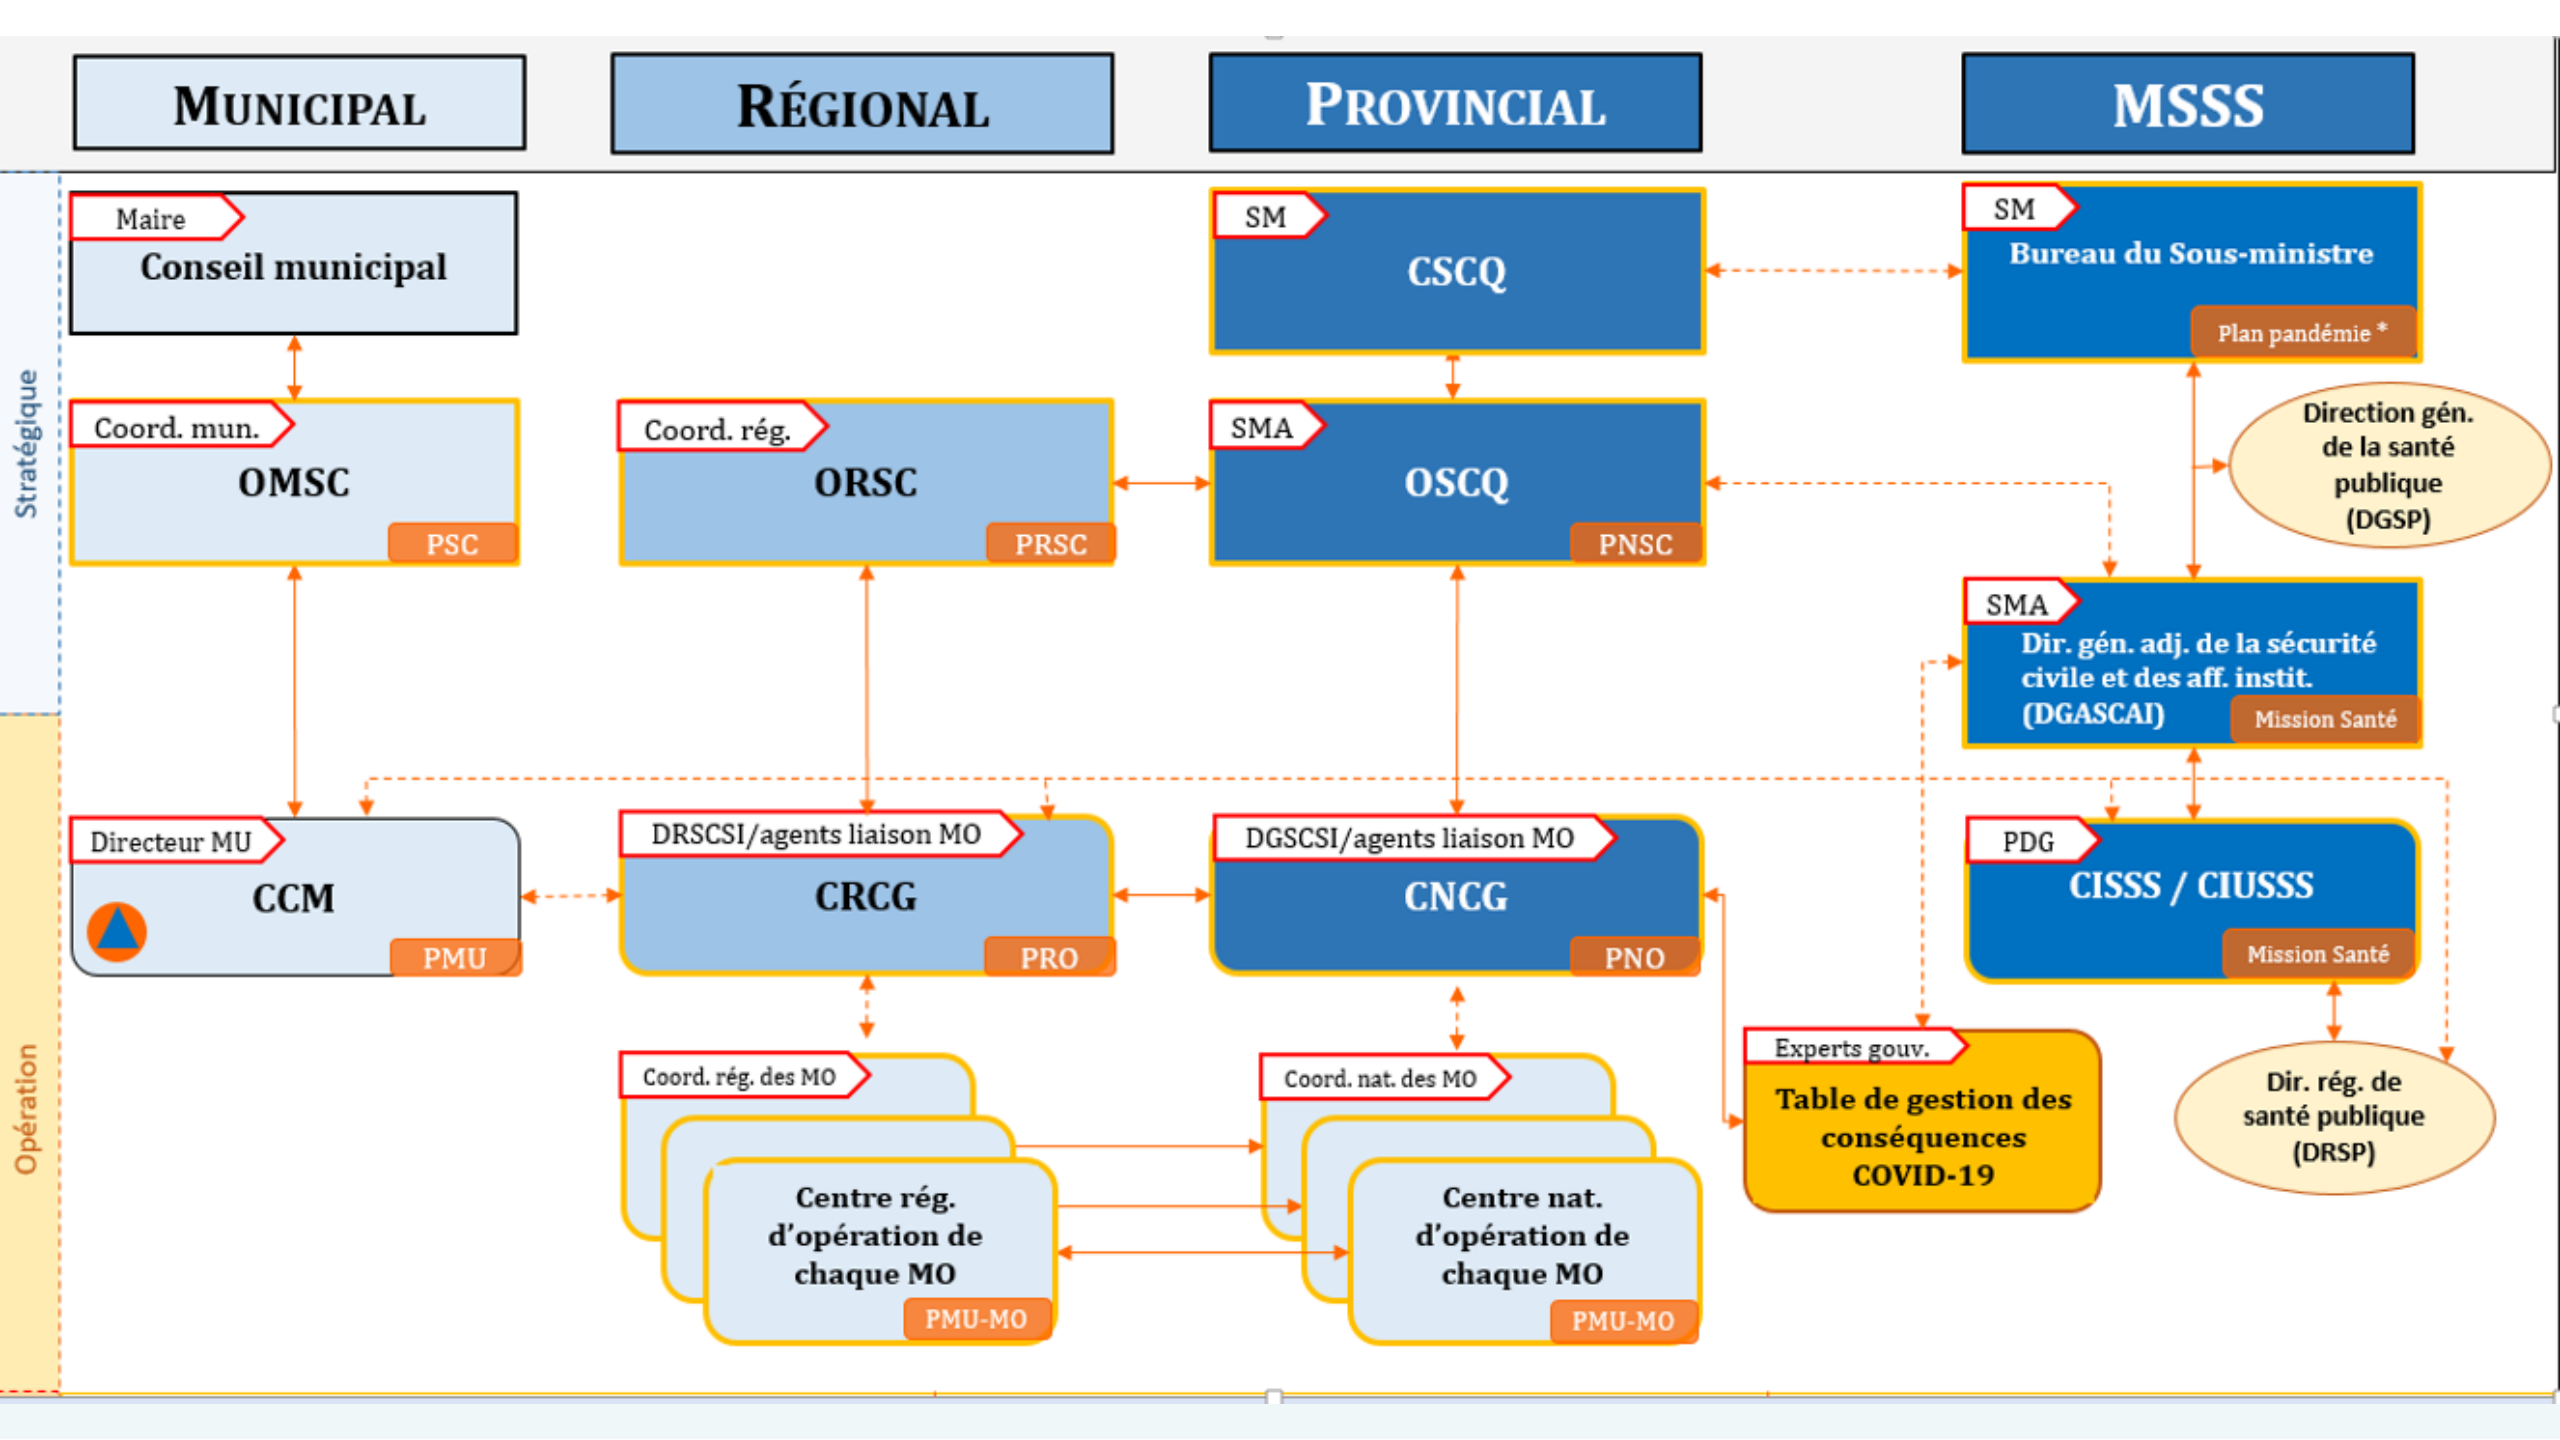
MUNICIPAL

RÉGIONAL

PROVINCIAL

MSSS

Stratégique

Maire
Conseil municipal

SM
CSCQ

SM
Bureau du Sous-ministre
Plan pandémie *

Coord. mun.
OMSC
PSC

Coord. rég.
ORSC
PRSC

SMA
OSCQ
PNSC

Direction gén. de la santé publique (DGSP)

SMA
Dir. gén. adj. de la sécurité civile et des aff. instit. (DGASCAI)
Mission Santé

Opération

Directeur MU
CCM
PMU

DRSCSI/agents liaison MO
CRCG
PRO

DGSCSI/agents liaison MO
CNCG
PNO

PDG
CISSS / CIUSSS
Mission Santé

Coord. rég. des MO
Centre rég. d'opération de chaque MO
PMU-MO

Coord. nat. des MO
Centre nat. d'opération de chaque MO
PMU-MO

Experts gouv.
Table de gestion des conséquences COVID-19

Dir. rég. de santé publique (DRSP)